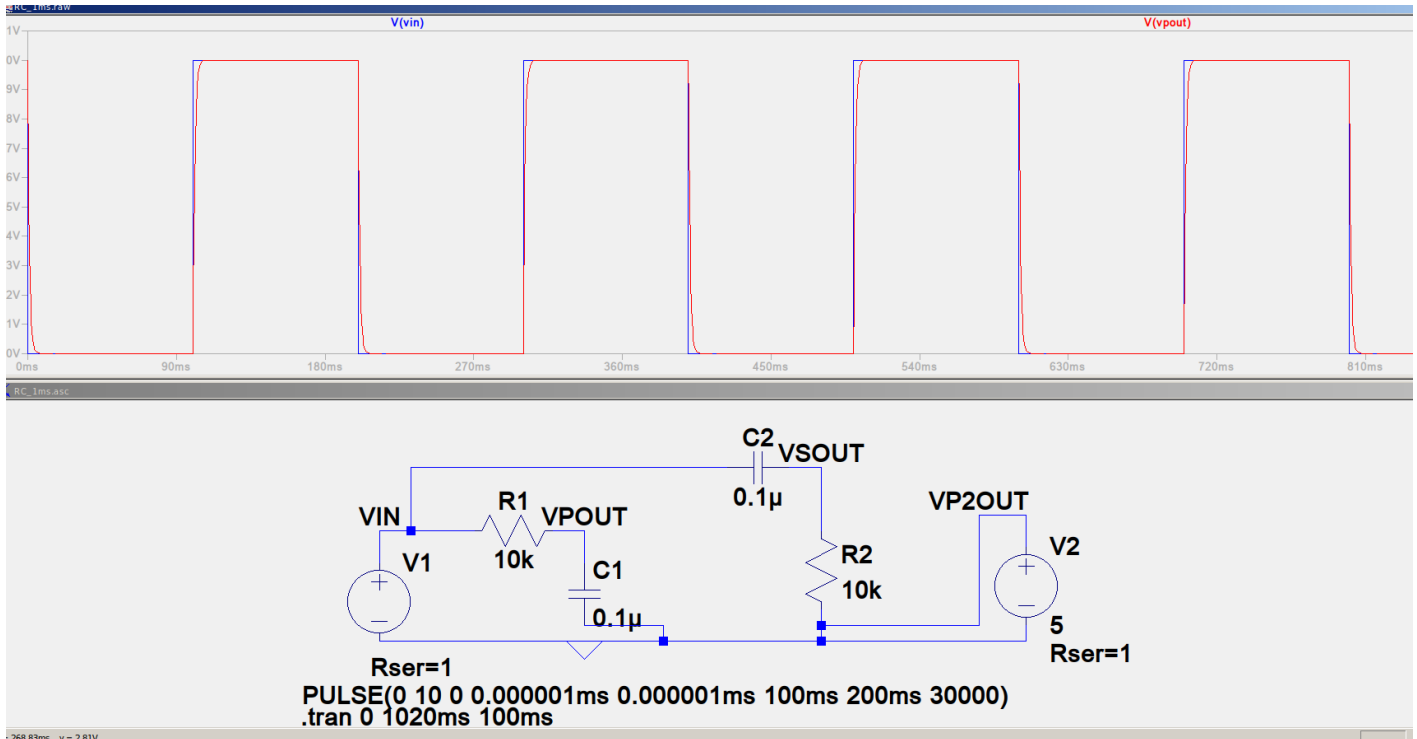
RC_1ms.raw

V(vin)

V(vpout)

1V
0V
9V
8V
7V
6V
5V
4V
3V
2V
1V
0V

0ms
90ms
180ms
270ms
360ms
450ms
540ms
630ms
720ms
810ms

RC_1ms.asc

C2
VSOUT
0.1µ

VIN
R1
VPOUT
V1
10k
C1
0.1µ

R2
10k

VP2OUT
V2
5
Rser=1

Rser=1
PULSE(0 10 0 0.000001ms 0.000001ms 100ms 200ms 30000)
.tran 0 1020ms 100ms

268.83ms y=2.81V